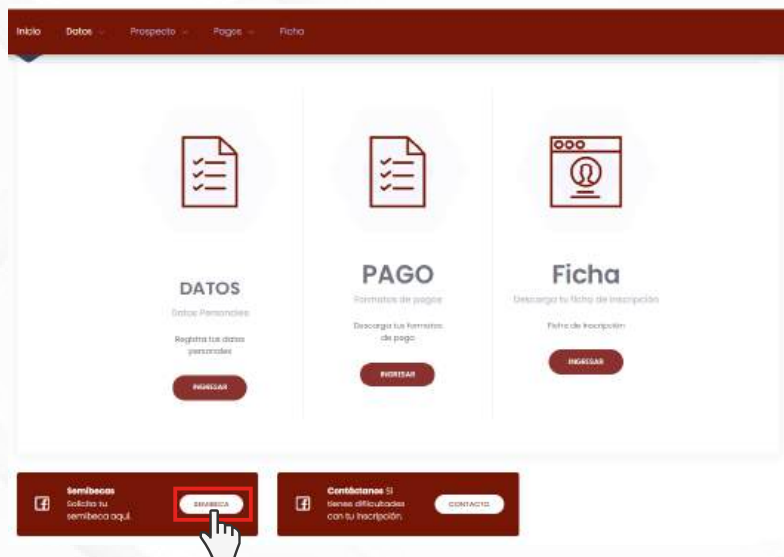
Inicio Datos Prospecto Pagos Ficha

DATOS
Datos Personales
Registra tus datos personales
INGRESAR

PAGO
Formatos de pagos
Descarga tus formatos de pago
INGRESAR

Ficha
Descarga tu ficha de inscripción
Ficha de inscripción
INGRESAR

Semibecas
Solicita tu semibeca aquí.
SEMIBECA

Contáctanos Si tienes dificultades con tu inscripción.
CONTACTO